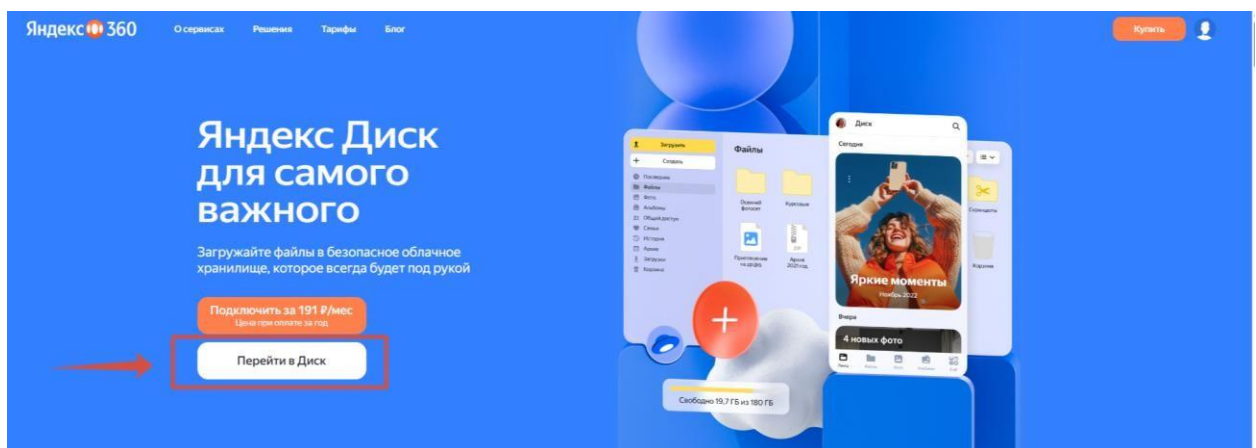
Яндекс 360 О сервисах Решения Тарифы Блог

Купить

Яндекс Диск для самого важного

Загружайте файлы в безопасное облачное хранилище, которое всегда будет под рукой

Подключить за 191 ₽/мес
Цена при оплате за год

Перейти в Диск

Загрузить
Создать
Последние
Файлы
Фото
Альбомы
Общий доступ
Семья
История
Архив
Загрузки
Корзина

Файлы

Осенний фотосет
Курсовые
Приглашение на ДР
Архив 2021 год

Диск
Сегодня
Яркие моменты
Ноябрь 2022
Вчера
4 новых фото

Скриншоты
Корзина

Свободно 19,7 ГБ из 180 ГБ